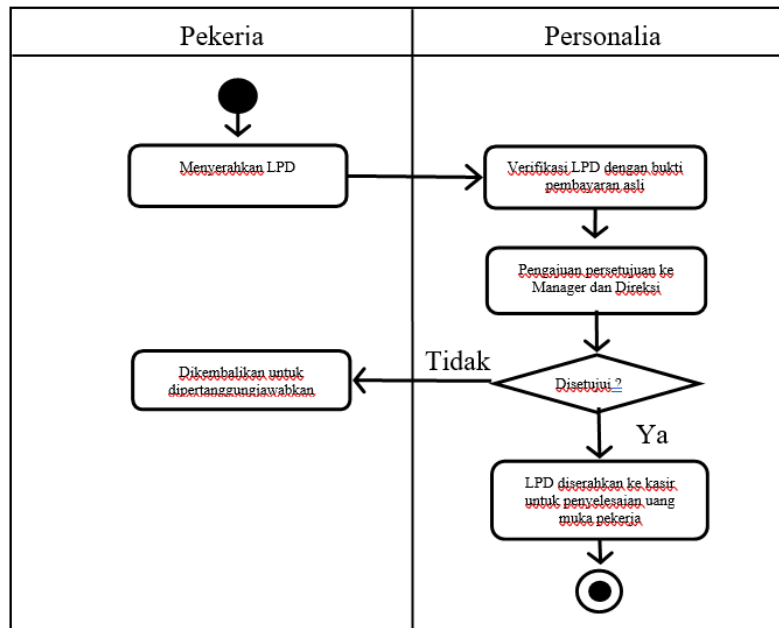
| Pekeria | Personalia |
|---|---|

Menyerahkan LPD

Verifikasi LPD dengan bukti pembayaran asli

Pengajuan persetujuan ke Manager dan Direksi

Tidak

Disetujui ?

Dikembalikan untuk dipertanggungjawabkan

Ya

LPD diserahkan ke kasir untuk penyelesaian uang muka pekerja